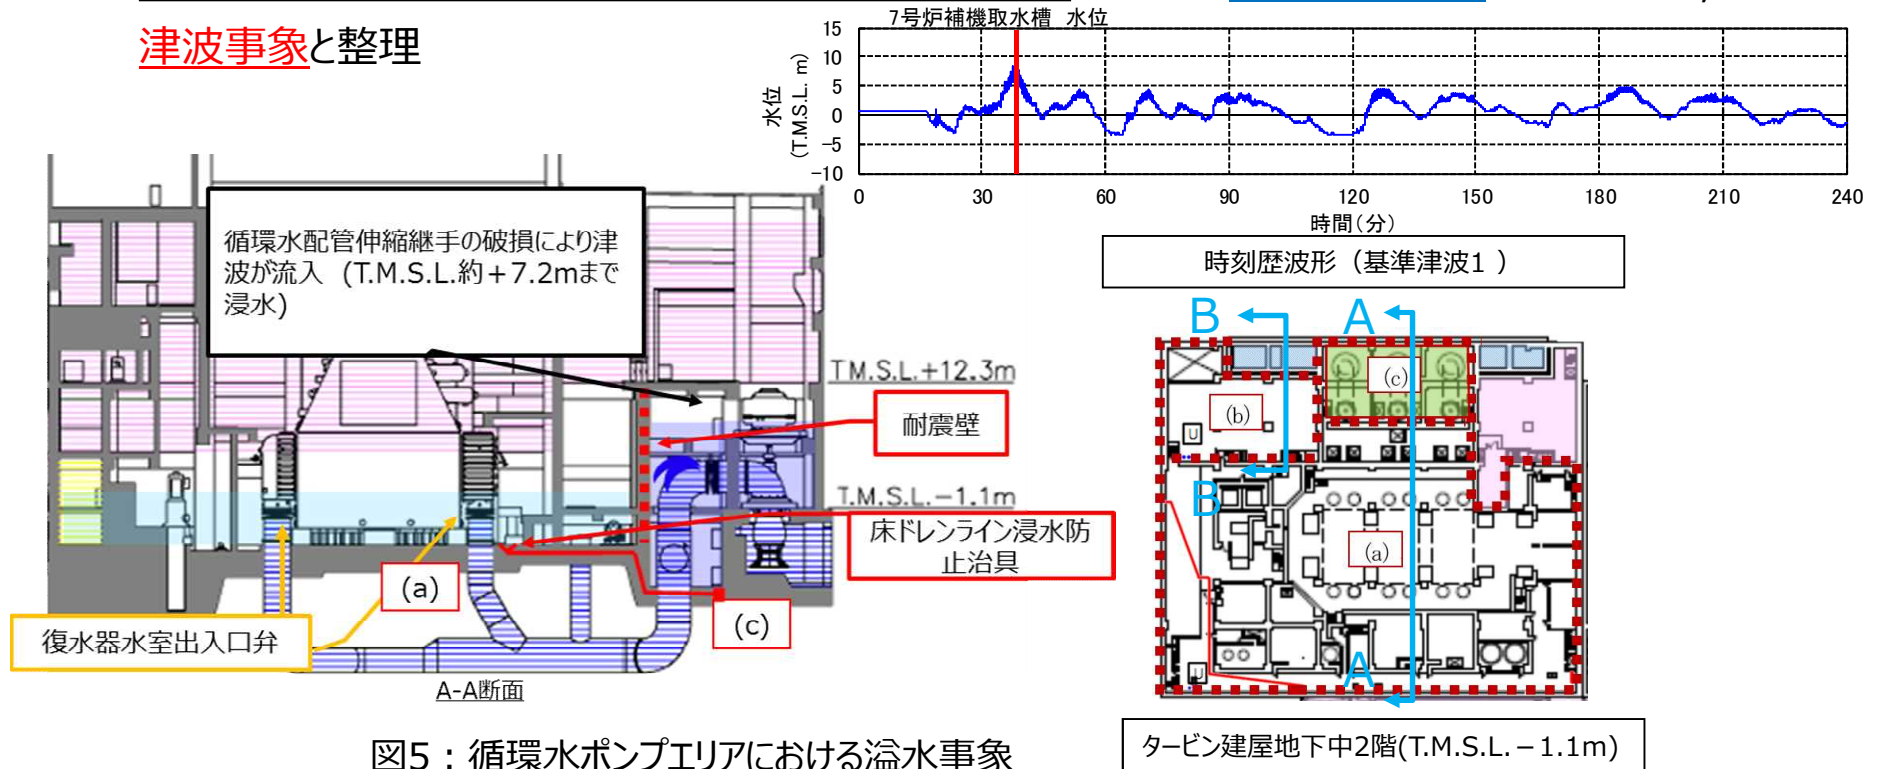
津波事象と整理

7号炉補機取水槽　水位

15
10
5
0
−5
−10

水位
(T.M.S.L. m)

0　30　60　90　120　150　180　210　240
時間（分）

時刻歴波形（基準津波1 ）

循環水配管伸縮継手の破損により津波が流入（T.M.S.L.約＋7.2mまで浸水）

T.M.S.L.＋12.3m

耐震壁

T.M.S.L.−1.1m

床ドレンライン浸水防止治具

(a)

(c)

復水器水室出入口弁

A-A断面

B
A
(c)
(b)
B
(a)
A

図5：循環水ポンプエリアにおける溢水事象

タービン建屋地下中2階(T.M.S.L.－1.1m)